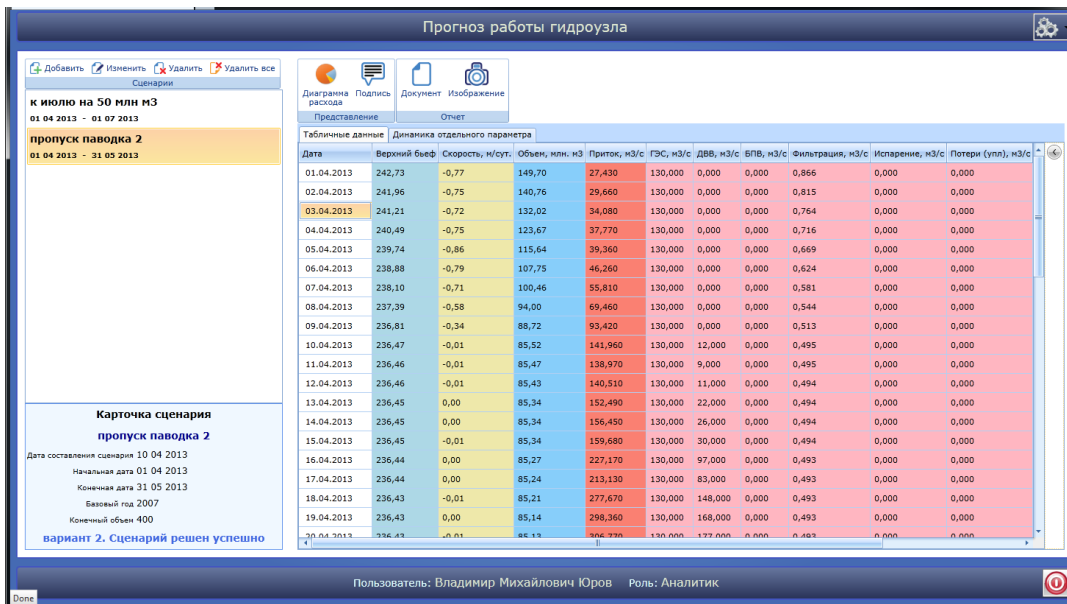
Прогноз работы гидроузла

Добавить Изменить Удалить Удалить все
Сценарии

к июлю на 50 млн м3
01 04 2013 - 01 07 2013

пропуск паводка 2
01 04 2013 - 31 05 2013

Диаграмма расхода Подпись
Представление
Документ Изображение
Отчет

Табличные данные | Динамика отдельного параметра

| Дата | Верхний бьеф | Скорость, м/сут. | Объем, млн. м3 | Приток, м3/с | ГЭС, м3/с | ДВВ, м3/с | БПВ, м3/с | Фильтрация, м3/с | Испарение, м3/с | Потери (упл), м3/с |
|---|---|---|---|---|---|---|---|---|---|---|
| 01.04.2013 | 242,73 | -0,77 | 149,70 | 27,430 | 130,000 | 0,000 | 0,000 | 0,866 | 0,000 | 0,000 |
| 02.04.2013 | 241,96 | -0,75 | 140,76 | 29,660 | 130,000 | 0,000 | 0,000 | 0,815 | 0,000 | 0,000 |
| 03.04.2013 | 241,21 | -0,72 | 132,02 | 34,080 | 130,000 | 0,000 | 0,000 | 0,764 | 0,000 | 0,000 |
| 04.04.2013 | 240,49 | -0,75 | 123,67 | 37,770 | 130,000 | 0,000 | 0,000 | 0,716 | 0,000 | 0,000 |
| 05.04.2013 | 239,74 | -0,86 | 115,64 | 39,360 | 130,000 | 0,000 | 0,000 | 0,669 | 0,000 | 0,000 |
| 06.04.2013 | 238,88 | -0,79 | 107,75 | 46,260 | 130,000 | 0,000 | 0,000 | 0,624 | 0,000 | 0,000 |
| 07.04.2013 | 238,10 | -0,71 | 100,46 | 55,810 | 130,000 | 0,000 | 0,000 | 0,581 | 0,000 | 0,000 |
| 08.04.2013 | 237,39 | -0,58 | 94,00 | 69,460 | 130,000 | 0,000 | 0,000 | 0,544 | 0,000 | 0,000 |
| 09.04.2013 | 236,81 | -0,34 | 88,72 | 93,420 | 130,000 | 0,000 | 0,000 | 0,513 | 0,000 | 0,000 |
| 10.04.2013 | 236,47 | -0,01 | 85,52 | 141,960 | 130,000 | 12,000 | 0,000 | 0,495 | 0,000 | 0,000 |
| 11.04.2013 | 236,46 | -0,01 | 85,47 | 138,970 | 130,000 | 9,000 | 0,000 | 0,495 | 0,000 | 0,000 |
| 12.04.2013 | 236,46 | -0,01 | 85,43 | 140,510 | 130,000 | 11,000 | 0,000 | 0,494 | 0,000 | 0,000 |
| 13.04.2013 | 236,45 | 0,00 | 85,34 | 152,490 | 130,000 | 22,000 | 0,000 | 0,494 | 0,000 | 0,000 |
| 14.04.2013 | 236,45 | 0,00 | 85,34 | 156,450 | 130,000 | 26,000 | 0,000 | 0,494 | 0,000 | 0,000 |
| 15.04.2013 | 236,45 | -0,01 | 85,34 | 159,680 | 130,000 | 30,000 | 0,000 | 0,494 | 0,000 | 0,000 |
| 16.04.2013 | 236,44 | 0,00 | 85,27 | 227,170 | 130,000 | 97,000 | 0,000 | 0,493 | 0,000 | 0,000 |
| 17.04.2013 | 236,44 | 0,00 | 85,24 | 213,130 | 130,000 | 83,000 | 0,000 | 0,493 | 0,000 | 0,000 |
| 18.04.2013 | 236,43 | -0,01 | 85,21 | 277,670 | 130,000 | 148,000 | 0,000 | 0,493 | 0,000 | 0,000 |
| 19.04.2013 | 236,43 | 0,00 | 85,14 | 298,360 | 130,000 | 168,000 | 0,000 | 0,493 | 0,000 | 0,000 |
| 20.04.2013 | 236,43 | -0,01 | 85,13 | 306,770 | 130,000 | 177,000 | 0,000 | 0,493 | 0,000 | 0,000 |

Карточка сценария
пропуск паводка 2
Дата составления сценария 10 04 2013
Начальная дата 01 04 2013
Конечная дата 31 05 2013
Базовый год 2007
Конечный объем 400
вариант 2. Сценарий решен успешно

Пользователь: Владимир Михайлович Юров Роль: Аналитик
Done